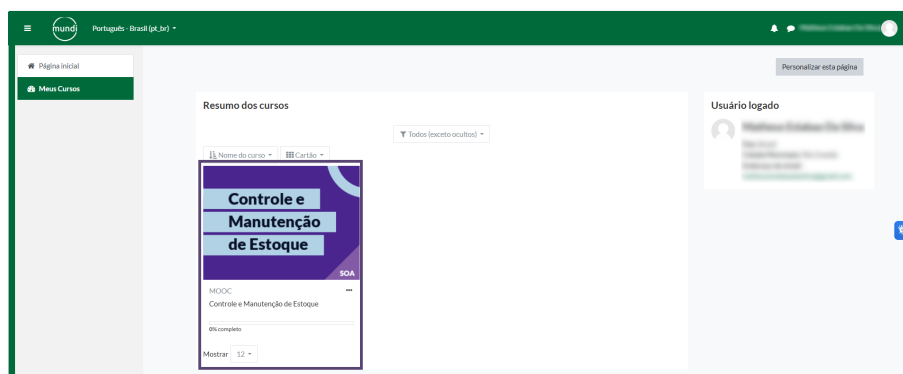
mundi Português - Brasil (pt_br)

Página inicial
Meus Cursos

Personalizar esta página

Resumo dos cursos

Todos (exceto ocultos)

Nome do curso Cartão

Controle e Manutenção de Estoque
SOA

MOOC
Controle e Manutenção de Estoque
0% completo

Mostrar 12

Usuário logado
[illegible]